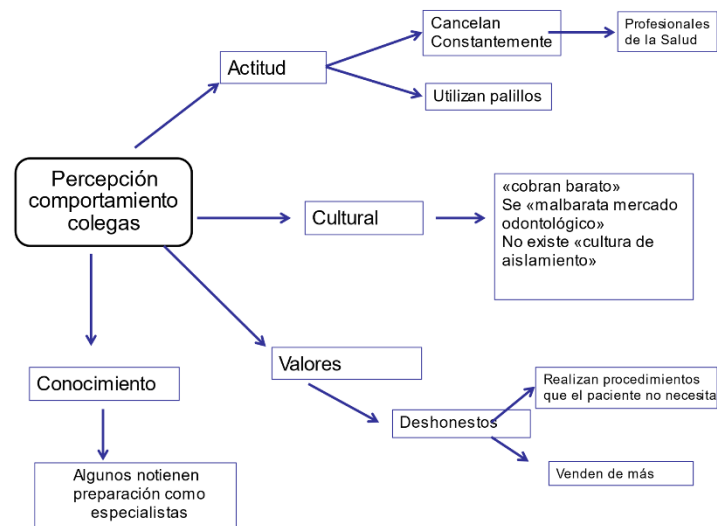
Percepción comportamiento colegas

Actitud

Cancelan Constantemente

Profesionales de la Salud

Utilizan palillos

Cultural

«cobran barato»
Se «malbarata mercado odontológico»
No existe «cultura de aislamiento»

Valores

Deshonestos

Realizan procedimientos que el paciente no necesita

Venden de más

Conocimiento

Algunos notienen preparación como especialistas